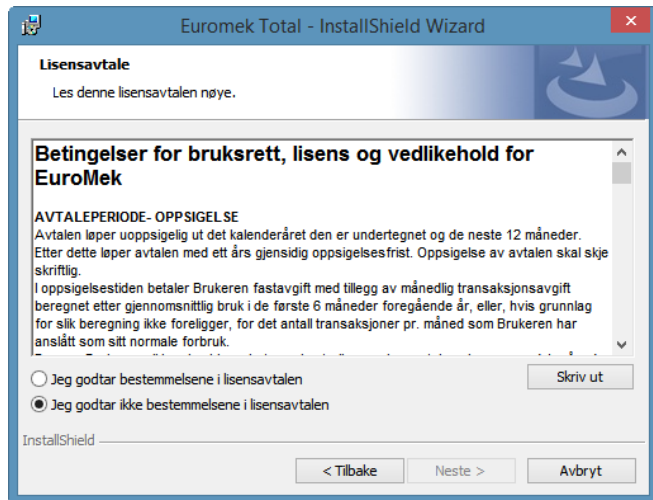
Euromek Total - InstallShield Wizard

Lisensavtale

Les denne lisensavtalen nøye.

Betingelser for bruksrett, lisens og vedlikehold for EuroMek

AVTALEPERIODE- OPPSIGELSE
Avtalen løper uoppsigelig ut det kalenderåret den er undertegnet og de neste 12 måneder. Etter dette løper avtalen med ett års gjensidig oppsigelsesfrist. Oppsigelse av avtalen skal skje skriftlig.
I oppsigelsestiden betaler Brukeren fastavgift med tillegg av månedlig transaksjonsavgift beregnet etter gjennomsnittlig bruk i de første 6 måneder foregående år, eller, hvis grunnlag for slik beregning ikke foreligger, for det antall transaksjoner pr. måned som Brukeren har anslått som sitt normale forbruk.
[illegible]

Jeg godtar bestemmelsene i lisensavtalen

Jeg godtar ikke bestemmelsene i lisensavtalen

Skriv ut

InstallShield

< Tilbake

Neste >

Avbryt